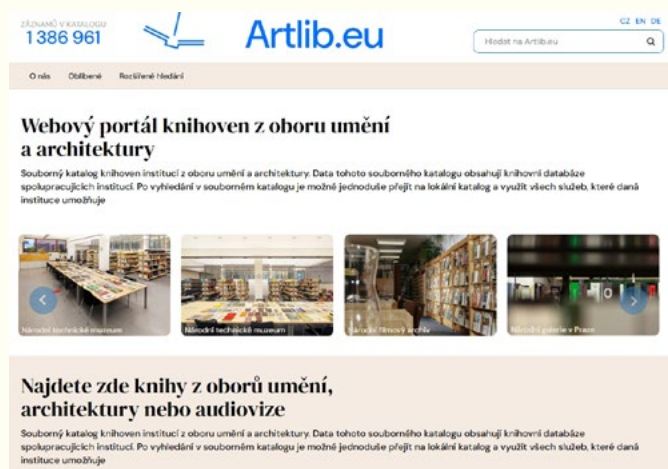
ZÁZNAMŮ V KATALOGU
1 386 961

Artlib.eu

CZ EN DE

Hledat na Artlib.eu

O nás Oblíbené Rozšířené hledání

Webový portál knihoven z oboru umění a architektury

Souborný katalog knihoven institucí z oboru umění a architektury. Data tohoto souborného katalogu obsahují knihovní databáze spolupracujících institucí. Po vyhledání v souborném katalogu je možné jednoduše přejít na lokální katalog a využít všech služeb, které daná instituce umožňuje

Národní technické muzeum

Národní technické muzeum

Národní filmový archiv

Národní galerie v Praze

Najdete zde knihy z oborů umění, architektury nebo audiovize

Souborný katalog knihoven institucí z oboru umění a architektury. Data tohoto souborného katalogu obsahují knihovní databáze spolupracujících institucí. Po vyhledání v souborném katalogu je možné jednoduše přejít na lokální katalog a využít všech služeb, které daná instituce umožňuje